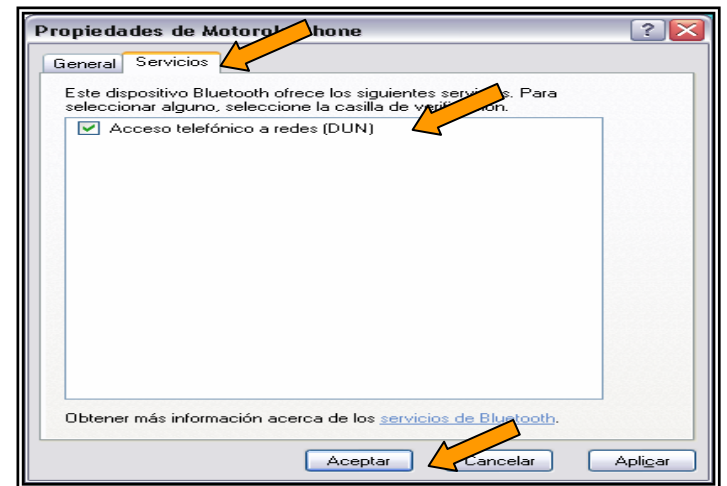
Propiedades de Motorol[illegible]hone

? X

General Servicios

Este dispositivo Bluetooth ofrece los siguientes servi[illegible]s. Para seleccionar alguno, seleccione la casilla de veri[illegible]ón.

Acceso telefónico a redes (DUN)

Obtener más información acerca de los servicios de Bluetooth.

Aceptar Cancelar Aplicar